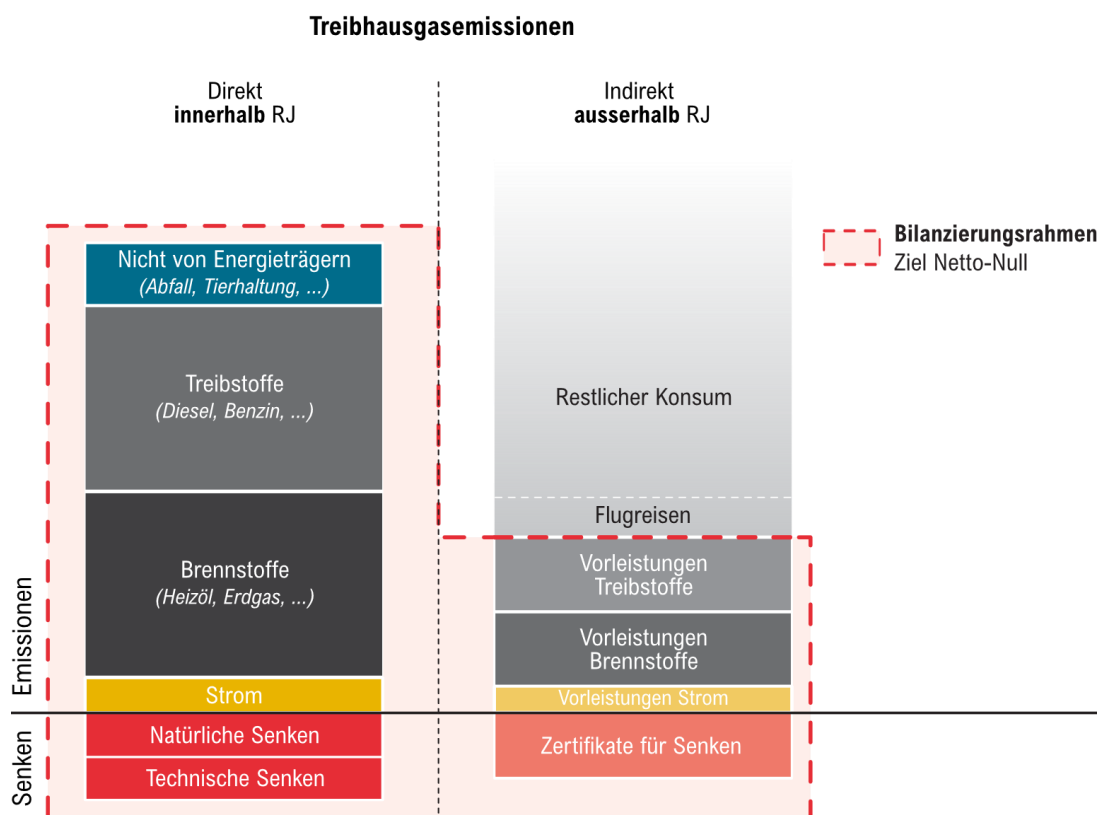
Treibhausgasemissionen

Direkt
**innerhalb** RJ

Indirekt
**ausserhalb** RJ

Bilanzierungsrahmen
Ziel Netto-Null

Nicht von Energieträgern
*(Abfall, Tierhaltung, ...)*

Treibstoffe
*(Diesel, Benzin, ...)*

Brennstoffe
*(Heizöl, Erdgas, ...)*

Strom

Natürliche Senken

Technische Senken

Restlicher Konsum

Flugreisen

Vorleistungen Treibstoffe

Vorleistungen Brennstoffe

Vorleistungen Strom

Zertifikate für Senken

Emissionen

Senken